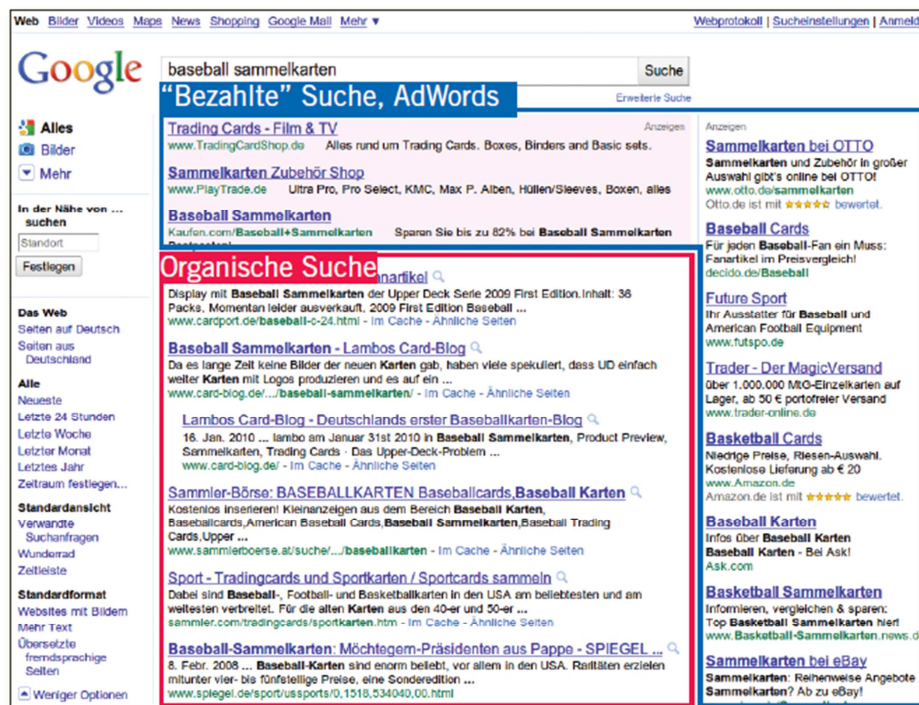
Web Bilder Videos Maps News Shopping Google Mail Mehr ▼

Webprotokoll | Sucheinstellungen | Anmeld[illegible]

Google

baseball sammelkarten

Suche

Erweiterte Suche

"Bezahlte" Suche, AdWords

Alles

Bilder

Mehr

In der Nähe von ... suchen

Standort

Festlegen

Das Web

Seiten auf Deutsch

Seiten aus Deutschland

Alle

Neueste

Letzte 24 Stunden

Letzte Woche

Letzter Monat

Letztes Jahr

Zeitraum festlegen...

Standardansicht

Verwandte Suchanfragen

Wunderrad

Zeitleiste

Standardformat

Websites mit Bildern

Mehr Text

Übersetzte fremdsprachige Seiten

Weniger Optionen

Anzeigen

Trading Cards - Film & TV
www.TradingCardShop.de Alles rund um Trading Cards. Boxes, Binders and Basic sets.

Sammelkarten Zubehör Shop
www.PlayTrade.de Ultra Pro, Pro Select, KMC, Max P. Alben, Hüllen/Sleeves, Boxen, alles

Baseball Sammelkarten
Kaufen.com/Baseball+Sammelkarten Sparen Sie bis zu 82% bei Baseball Sammelkarten

Organische Suche

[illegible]nartikel
Display mit Baseball Sammelkarten der Upper Deck Serie 2009 First Edition.Inhalt: 36 Packs, Momentan leider ausverkauft, 2009 First Edition Baseball ...
www.cardport.de/baseball-c-24.html - Im Cache - Ähnliche Seiten

Baseball Sammelkarten - Lambos Card-Blog
Da es lange Zeit keine Bilder der neuen Karten gab, haben viele spekuliert, dass UD einfach weiter Karten mit Logos produzieren und es auf ein ...
www.card-blog.de/.../baseball-sammelkarten/ - Im Cache - Ähnliche Seiten

Lambos Card-Blog - Deutschlands erster Baseballkarten-Blog
16. Jan. 2010 ... lambo am Januar 31st 2010 in Baseball Sammelkarten, Product Preview, Sammelkarten, Trading Cards · Das Upper-Deck-Problem ...
www.card-blog.de/ - Im Cache - Ähnliche Seiten

Sammler-Börse: BASEBALLKARTEN Baseballcards,Baseball Karten
Kostenlos inserieren! Kleinanzeigen aus dem Bereich Baseball Karten, Baseballcards,American Baseball Cards,Baseball Sammelkarten,Baseball Trading Cards,Upper ...
www.sammlerboerse.at/suche/.../baseballkarten - Im Cache - Ähnliche Seiten

Sport - Tradingcards und Sportkarten / Sportcards sammeln
Dabei sind Baseball-, Football- und Basketballkarten in den USA am beliebtesten und am weitesten verbreitet. Für die alten Karten aus den 40-er und 50-er ...
sammler.com/tradingcards/sportkarten.htm - Im Cache - Ähnliche Seiten

Baseball-Sammelkarten: Möchtegern-Präsidenten aus Pappe - SPIEGEL ...
8. Febr. 2008 ... Baseball-Karten sind enorm beliebt, vor allem in den USA. Raritäten erzielen mitunter vier- bis fünfstellige Preise, eine Sonderedition ...
www.spiegel.de/sport/ussports/0,1518,534040,00.html

Anzeigen

Sammelkarten bei OTTO
Sammelkarten und Zubehör in großer Auswahl gibt's online bei OTTO!
Otto.de ist mit ★★★★★ bewertet.

Baseball Cards
Für jeden Baseball-Fan ein Muss: Fanartikel im Preisvergleich!
decido.de/Baseball

Future Sport
Ihr Ausstatter für Baseball und American Football Equipment
www.futspo.de

Trader - Der MagicVersand
über 1.000.000 MtG-Einzelkarten auf Lager, ab 50 € portofreier Versand
www.trader-online.de

Basketball Cards
Niedrige Preise, Riesen-Auswahl. Kostenlose Lieferung ab € 20
www.Amazon.de
Amazon.de ist mit ★★★★★ bewertet.

Baseball Karten
Infos über Baseball Karten
Baseball Karten - Bei Ask!
Ask.com

Basketball Sammelkarten
Informieren, vergleichen & sparen: Top Basketball Sammelkarten hier!
www.Basketball-Sammelkarten.news.d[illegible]

Sammelkarten bei eBay
Sammelkarten: Reihenweise Angebote
Sammelkarten? Ab zu eBay!